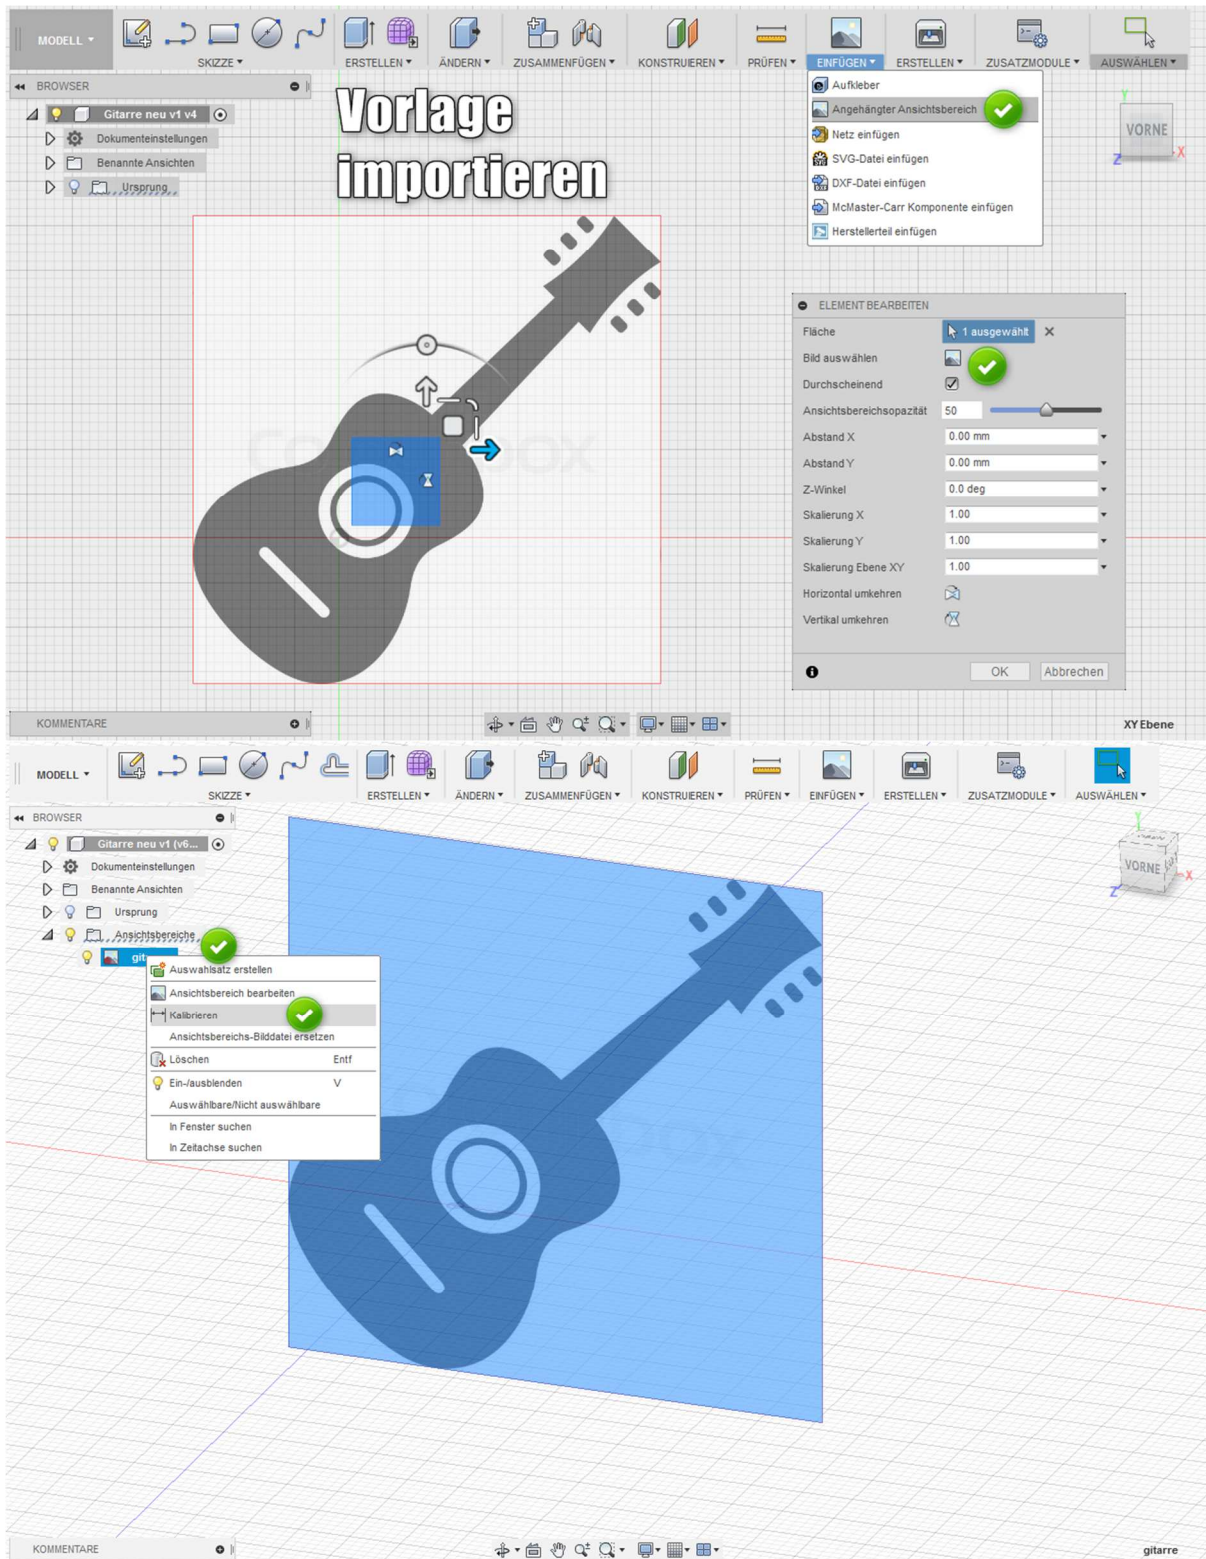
MODELL ▾
SKIZZE ▾
ERSTELLEN ▾
ÄNDERN ▾
ZUSAMMENFÜGEN ▾
KONSTRUIEREN ▾
PRÜFEN ▾
EINFÜGEN ▾
ERSTELLEN ▾
ZUSATZMODULE ▾
AUSWÄHLEN ▾

BROWSER
Gitarre neu v1 v4
Dokumenteinstellungen
Benannte Ansichten
Ursprung

Vorlage importieren

Aufkleber
Angehängter Ansichtsbereich
Netz einfügen
SVG-Datei einfügen
DXF-Datei einfügen
McMaster-Carr Komponente einfügen
Herstellerteil einfügen

VORNE

ELEMENT BEARBEITEN
Fläche | 1 ausgewählt
Bild auswählen
Durchscheinend
Ansichtsbereichsopazität | 50
Abstand X | 0.00 mm
Abstand Y | 0.00 mm
Z-Winkel | 0.0 deg
Skalierung X | 1.00
Skalierung Y | 1.00
Skalierung Ebene XY | 1.00
Horizontal umkehren
Vertikal umkehren
OK
Abbrechen

KOMMENTARE
XY Ebene

MODELL ▾
SKIZZE ▾
ERSTELLEN ▾
ÄNDERN ▾
ZUSAMMENFÜGEN ▾
KONSTRUIEREN ▾
PRÜFEN ▾
EINFÜGEN ▾
ERSTELLEN ▾
ZUSATZMODULE ▾
AUSWÄHLEN ▾

BROWSER
Gitarre neu v1 (v6...
Dokumenteinstellungen
Benannte Ansichten
Ursprung
Ansichtsbereiche
git

Auswahlsatz erstellen
Ansichtsbereich bearbeiten
Kalibrieren
Ansichtsbereichs-Bilddatei ersetzen
Löschen Entf
Ein-/ausblenden V
Auswählbare/Nicht auswählbare
In Fenster suchen
In Zeitachse suchen

VORNE

KOMMENTARE
gitarre